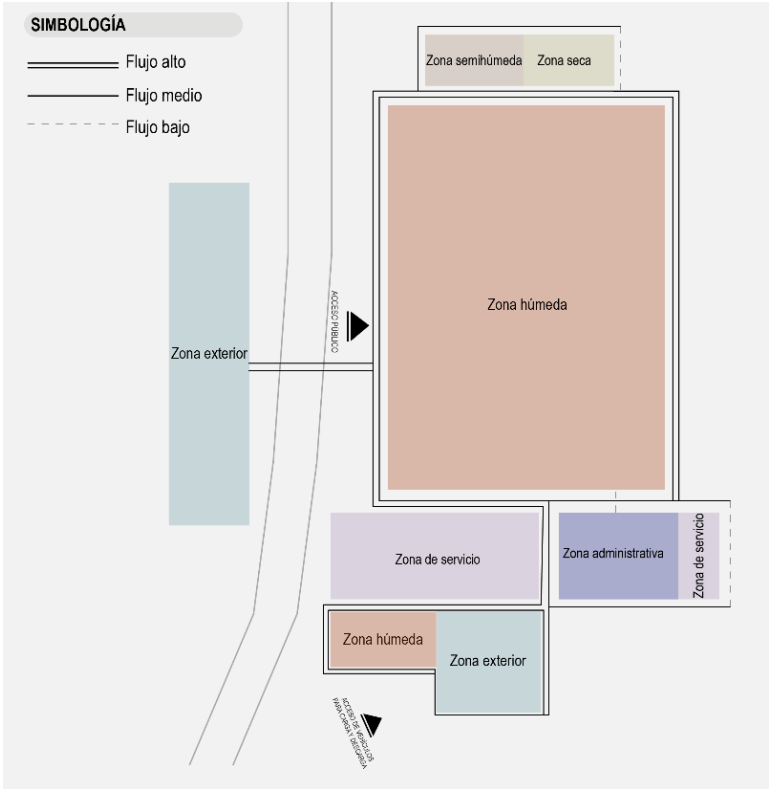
SIMBOLOGÍA
Flujo alto
Flujo medio
Flujo bajo

Zona semihúmeda
Zona seca

ACCESO PÚBLICO

Zona húmeda

Zona exterior

Zona de servicio

Zona administrativa

Zona de servicio

Zona húmeda

Zona exterior

ACCESO DE VEHÍCULOS PARA CARGA Y DESCARGA